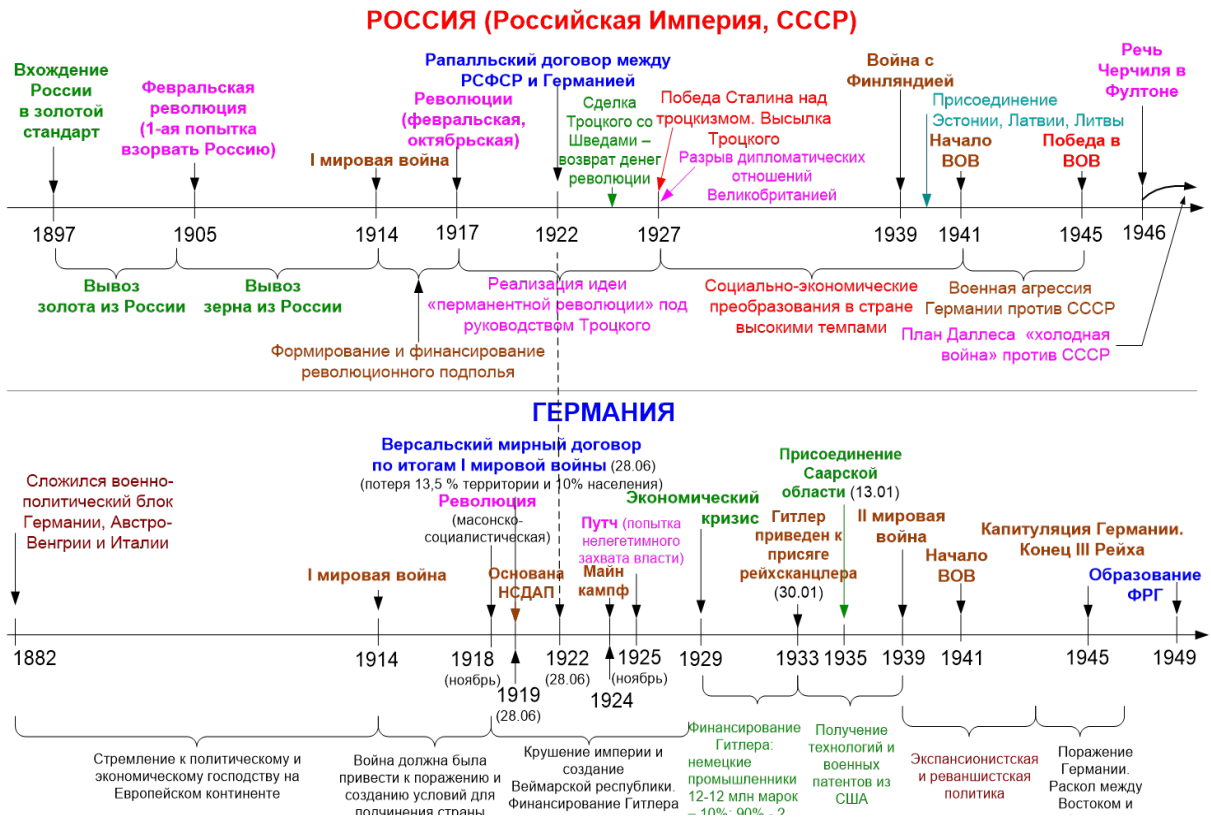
РОССИЯ (Российская Империя, СССР)

Вхождение России в золотой стандарт

Февральская революция (1-ая попытка взорвать Россию)

Рапалльский договор между РСФСР и Германией

Революции (февральская, октябрьская)

I мировая война

Сделка Троцкого со Шведами – возврат денег революции

Победа Сталина над троцкизмом. Высылка Троцкого

Разрыв дипломатических отношений Великобританией

Война с Финляндией

Присоединение Эстонии, Латвии, Литвы

Начало ВОВ

Победа в ВОВ

Речь Черчиля в Фултоне

1897 1905 1914 1917 1922 1927 1939 1941 1945 1946

Вывоз золота из России

Вывоз зерна из России

Реализация идеи «перманентной революции» под руководством Троцкого

Социально-экономические преобразования в стране высокими темпами

Военная агрессия Германии против СССР

План Даллеса «холодная война» против СССР

Формирование и финансирование революционного подполья

ГЕРМАНИЯ

Сложился военно-политический блок Германии, Австро-Венгрии и Италии

Версальский мирный договор по итогам I мировой войны (28.06)
(потеря 13,5 % территории и 10% населения)

Революция (масонско-социалистическая)

Присоединение Саарской области (13.01)

Экономический кризис

Путч (попытка нелегетимного захвата власти)

Гитлер приведен к присяге рейхсканцлера (30.01)

II мировая война

Капитуляция Германии. Конец III Рейха

I мировая война

Основана НСДАП

Майн кампф

Начало ВОВ

Образование ФРГ

1882 1914 1918 (ноябрь) 1919 (28.06) 1922 (28.06) 1924 1925 (ноябрь) 1929 1933 1935 1939 1941 1945 1949

Стремление к политическому и экономическому господству на Европейском континенте

Война должна была привести к поражению и созданию условий для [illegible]

Крушение империи и создание Веймарской республики. Финансирование Гитлера

Финансирование Гитлера: немецкие промышленники 12-12 млн марок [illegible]

Получение технологий и военных патентов из США

Экспансионистская и реваншистская политика

Поражение Германии. Раскол между Востоком и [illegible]